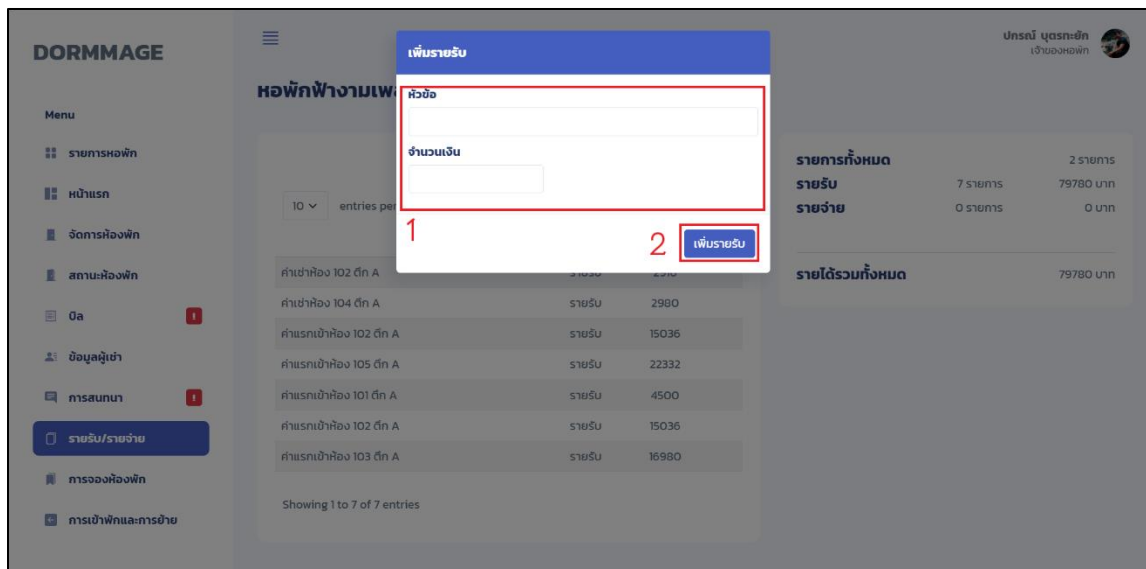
DORMMAGE

Menu

รายการหอพัก

หน้าแรก

จัดการห้องพัก

สถานะห้องพัก

บิล !

ข้อมูลผู้เช่า

การสนทนา !

รายรับ/รายจ่าย

การจองห้องพัก

การเข้าพักและการย้าย

≡

หอพักฟ้างามเพ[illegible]

10 ∨ entries per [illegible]

| | | |
|---|---|---|
| ค่าเช่าห้อง 102 ตึก A | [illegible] | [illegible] |
| ค่าเช่าห้อง 104 ตึก A | รายรับ | 2980 |
| ค่าแรกเข้าห้อง 102 ตึก A | รายรับ | 15036 |
| ค่าแรกเข้าห้อง 105 ตึก A | รายรับ | 22332 |
| ค่าแรกเข้าห้อง 101 ตึก A | รายรับ | 4500 |
| ค่าแรกเข้าห้อง 102 ตึก A | รายรับ | 15036 |
| ค่าแรกเข้าห้อง 103 ตึก A | รายรับ | 16980 |

Showing 1 to 7 of 7 entries

เพิ่มรายรับ

หัวข้อ

จำนวนเงิน

1

2

เพิ่มรายรับ

ปกรณ์ บุตรทะยัก
เจ้าของหอพัก

| | | |
|---|---|---|
| รายการทั้งหมด | | 2 รายการ |
| รายรับ | 7 รายการ | 79780 บาท |
| รายจ่าย | 0 รายการ | 0 บาท |

รายได้รวมทั้งหมด 79780 บาท